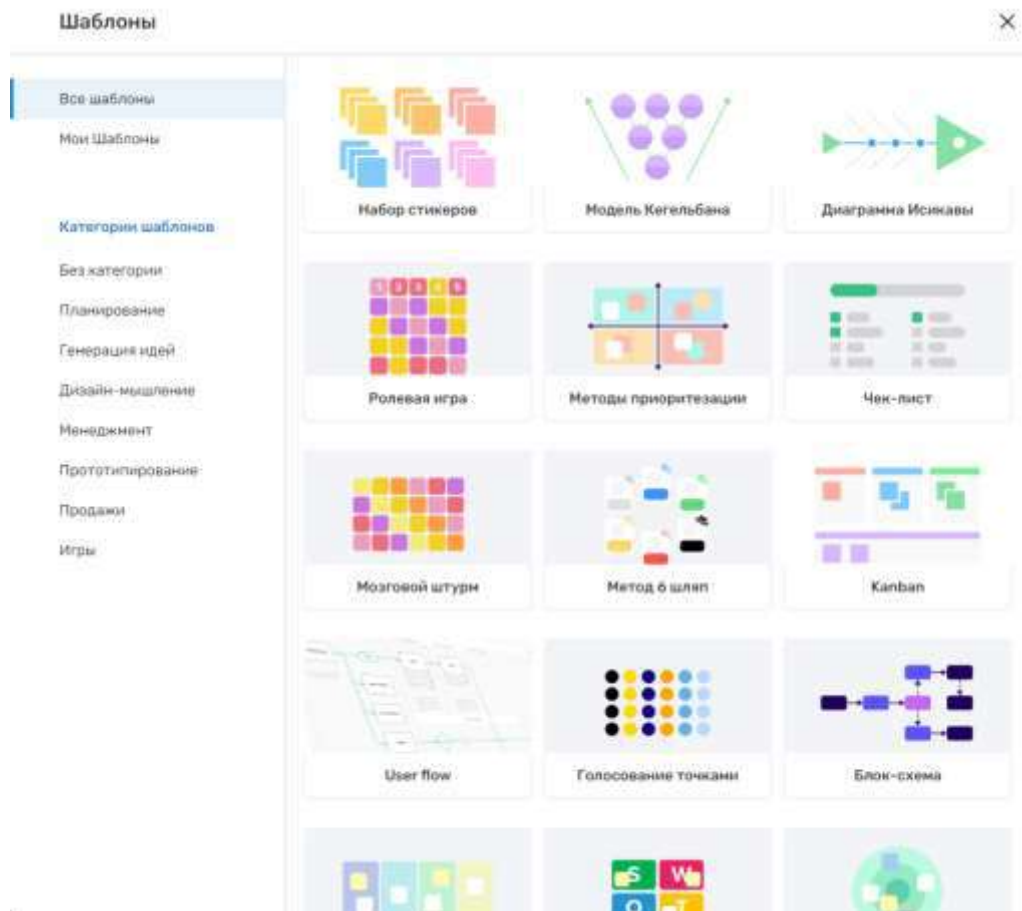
Шаблоны

×

Все шаблоны

Мои Шаблоны

Категории шаблонов

Без категории

Планирование

Генерация идей

Дизайн-мышление

Менеджмент

Прототипирование

Продажи

Игры

Набор стикеров

Модель Кегельбана

Диаграмма Исикавы

Ролевая игра

Методы приоритезации

Чек-лист

Мозговой штурм

Метод 6 шляп

Kanban

User flow

Голосование точками

Блок-схема

S W O T